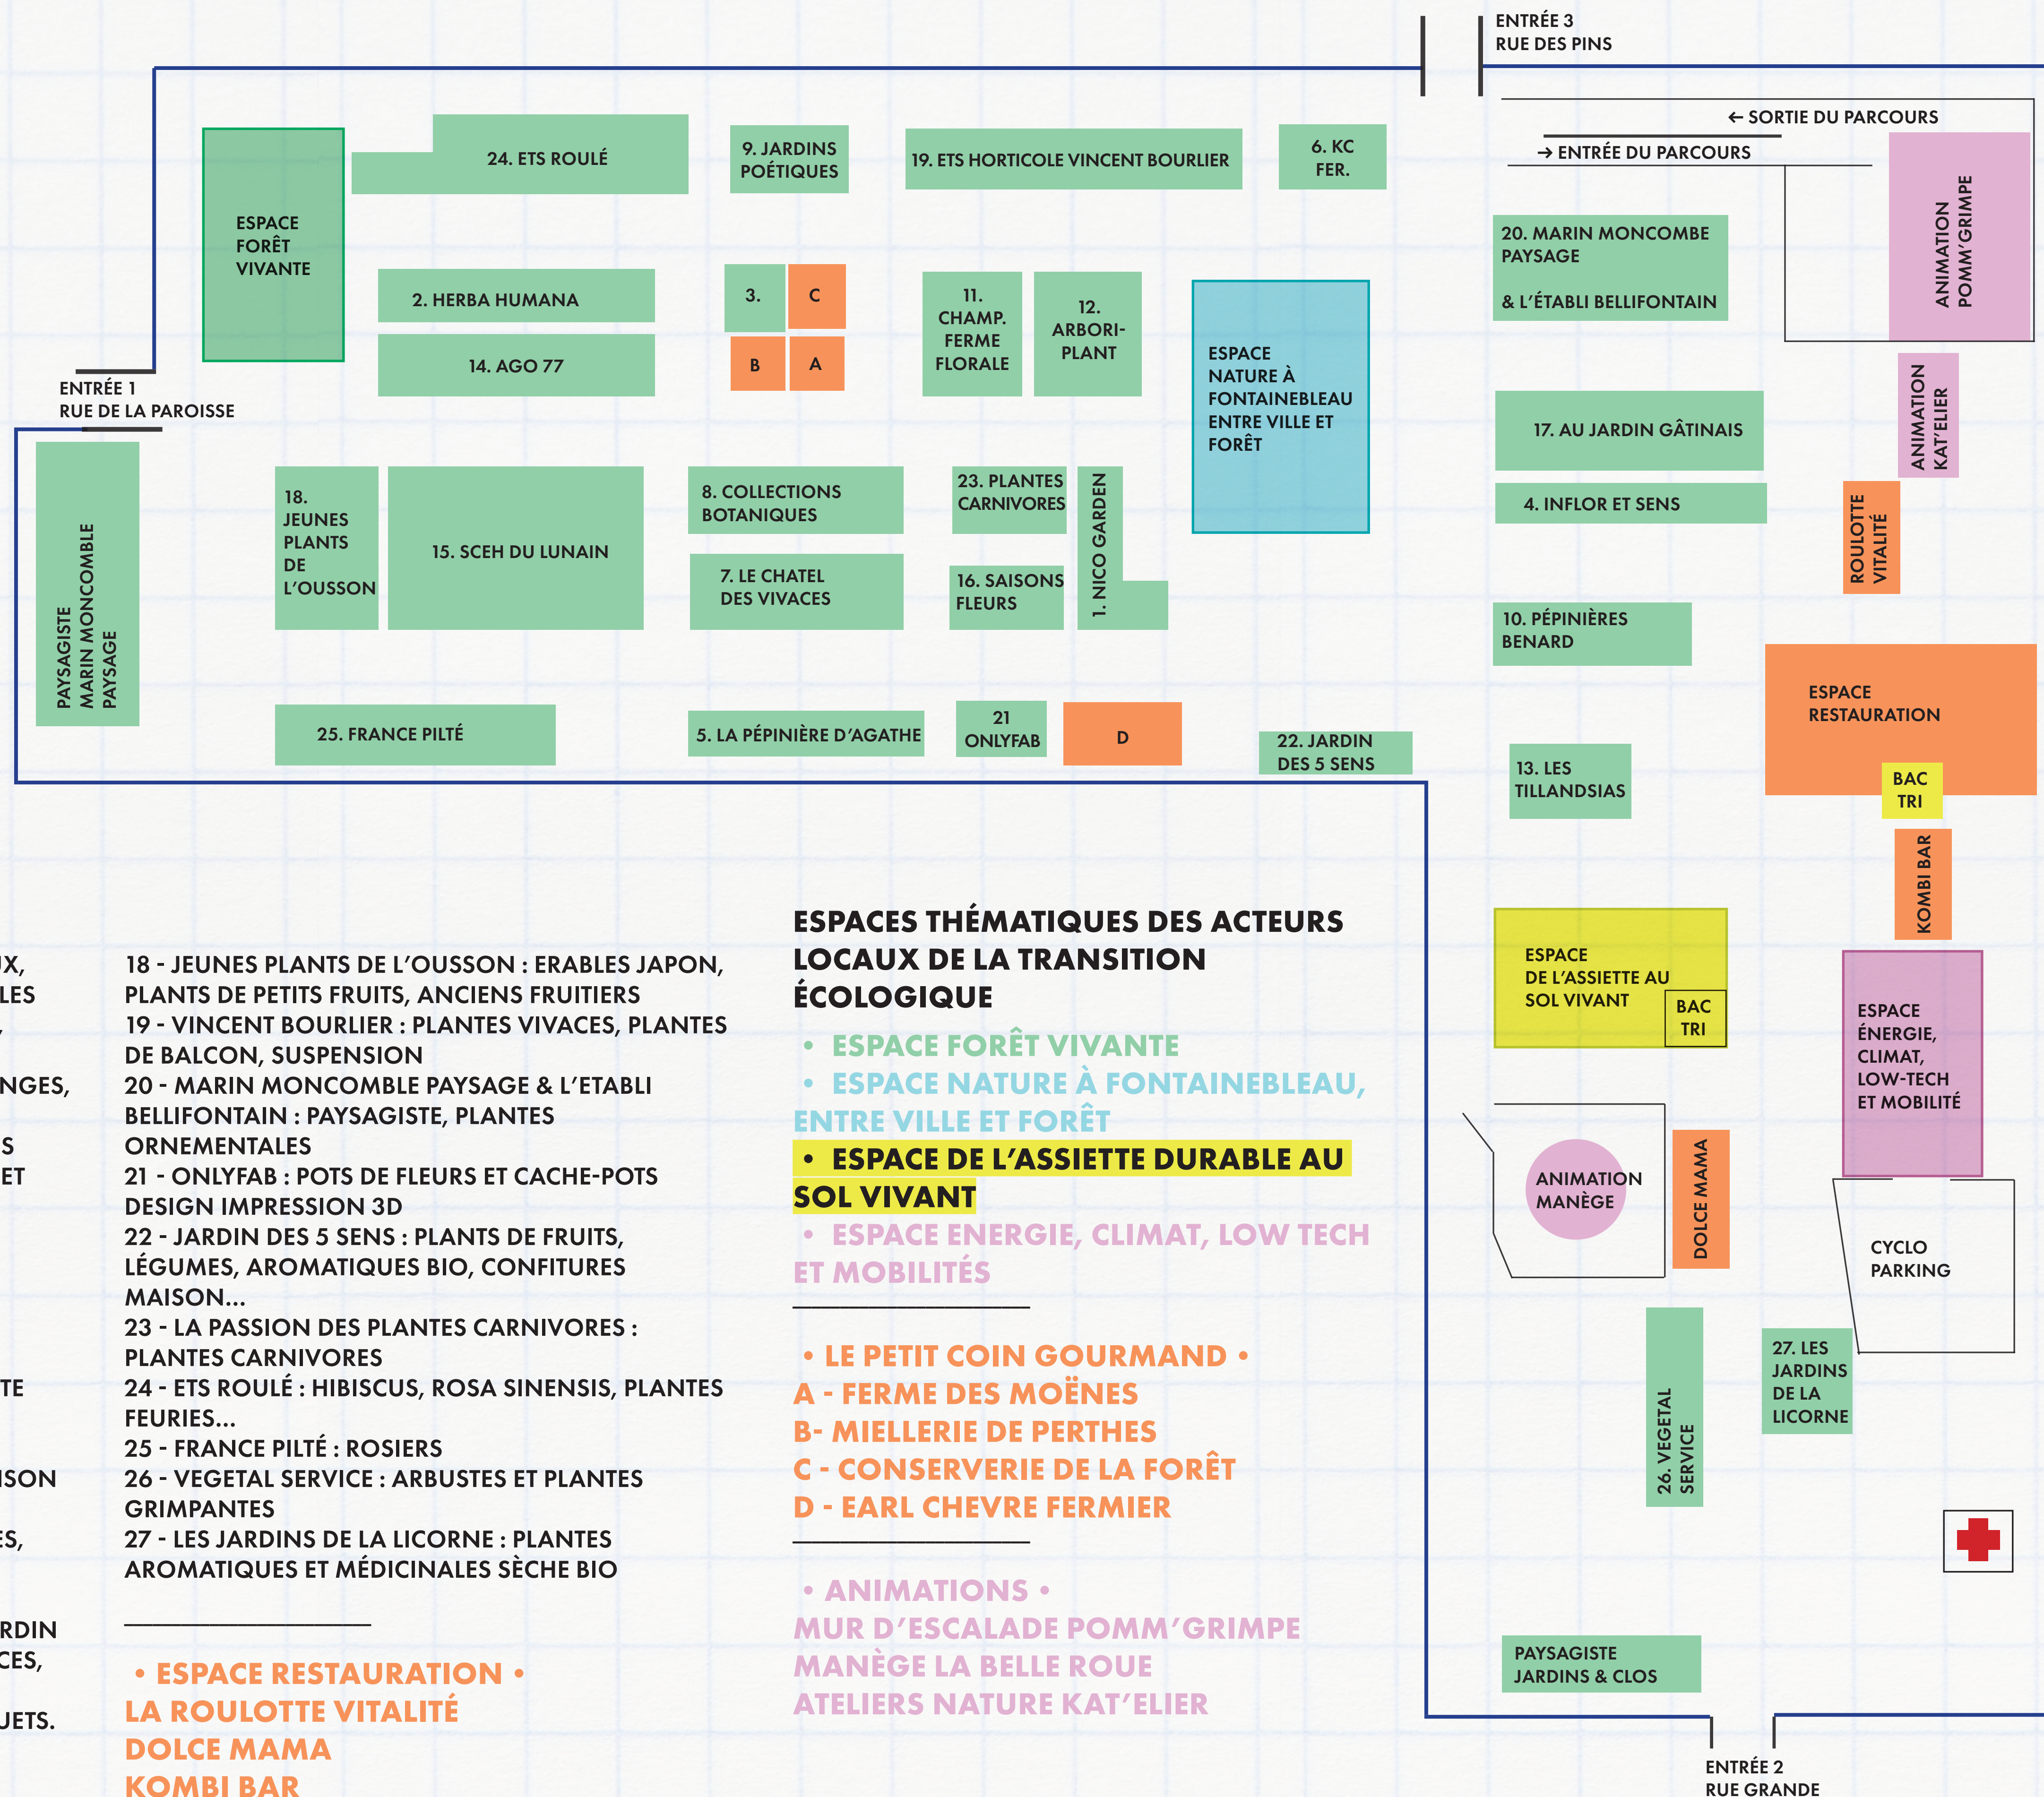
ENTRÉE 3
RUE DES PINS

← SORTIE DU PARCOURS
→ ENTRÉE DU PARCOURS

ESPACE FORÊT VIVANTE

24. ETS ROULÉ

9. JARDINS POÉTIQUES

19. ETS HORTICOLE VINCENT BOURLIER

6. KC FER.

20. MARIN MONCOMBE PAYSAGE & L'ÉTABLI BELLIFONTAIN

ANIMATION POMM'GRIMPE

2. HERBA HUMANA

3.

C

B

A

14. AGO 77

11. CHAMP. FERME FLORALE

12. ARBORI-PLANT

ESPACE NATURE À FONTAINEBLEAU ENTRE VILLE ET FORÊT

ENTRÉE 1
RUE DE LA PAROISSE

ANIMATION KAT'ELIER

17. AU JARDIN GÂTINAIS

4. INFLOR ET SENS

ROULOTTE VITALITÉ

PAYSAGISTE MARIN MONCOMBE PAYSAGE

18. JEUNES PLANTS DE L'OUSSON

15. SCEH DU LUNAIN

8. COLLECTIONS BOTANIQUES

7. LE CHATEL DES VIVACES

23. PLANTES CARNIVORES

16. SAISONS FLEURS

1. NICO GARDEN

10. PÉPINIÈRES BENARD

ESPACE RESTAURATION

BAC TRI

25. FRANCE PILTÉ

5. LA PÉPINIÈRE D'AGATHE

21 ONLYFAB

D

22. JARDIN DES 5 SENS

13. LES TILLANDSIAS

KOMBI BAR

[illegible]X,
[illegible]LES
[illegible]NGES,
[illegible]S
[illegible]ET
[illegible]TE
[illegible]ISON
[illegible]ES,
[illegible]RDIN
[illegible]CES,
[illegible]JETS.

18 - JEUNES PLANTS DE L'OUSSON : ERABLES JAPON, PLANTS DE PETITS FRUITS, ANCIENS FRUITIERS
19 - VINCENT BOURLIER : PLANTES VIVACES, PLANTES DE BALCON, SUSPENSION
20 - MARIN MONCOMBLE PAYSAGE & L'ETABLI BELLIFONTAIN : PAYSAGISTE, PLANTES ORNEMENTALES
21 - ONLYFAB : POTS DE FLEURS ET CACHE-POTS DESIGN IMPRESSION 3D
22 - JARDIN DES 5 SENS : PLANTS DE FRUITS, LÉGUMES, AROMATIQUES BIO, CONFITURES MAISON...
23 - LA PASSION DES PLANTES CARNIVORES : PLANTES CARNIVORES
24 - ETS ROULÉ : HIBISCUS, ROSA SINENSIS, PLANTES FEURIES...
25 - FRANCE PILTÉ : ROSIERS
26 - VEGETAL SERVICE : ARBUSTES ET PLANTES GRIMPANTES
27 - LES JARDINS DE LA LICORNE : PLANTES AROMATIQUES ET MÉDICINALES SÈCHE BIO

• ESPACE RESTAURATION •
LA ROULOTTE VITALITÉ
DOLCE MAMA
KOMBI BAR

ESPACES THÉMATIQUES DES ACTEURS LOCAUX DE LA TRANSITION ÉCOLOGIQUE

• ESPACE FORÊT VIVANTE
• ESPACE NATURE À FONTAINEBLEAU, ENTRE VILLE ET FORÊT
• ESPACE DE L'ASSIETTE DURABLE AU SOL VIVANT
• ESPACE ENERGIE, CLIMAT, LOW TECH ET MOBILITÉS

• LE PETIT COIN GOURMAND •
A - FERME DES MOËNES
B- MIELLERIE DE PERTHES
C - CONSERVERIE DE LA FORÊT
D - EARL CHEVRE FERMIER

• ANIMATIONS •
MUR D'ESCALADE POMM'GRIMPE
MANÈGE LA BELLE ROUE
ATELIERS NATURE KAT'ELIER

ESPACE DE L'ASSIETTE AU SOL VIVANT

BAC TRI

ESPACE ÉNERGIE, CLIMAT, LOW-TECH ET MOBILITÉ

ANIMATION MANÈGE

DOLCE MAMA

CYCLO PARKING

26. VEGETAL SERVICE

27. LES JARDINS DE LA LICORNE

PAYSAGISTE JARDINS & CLOS

ENTRÉE 2
RUE GRANDE